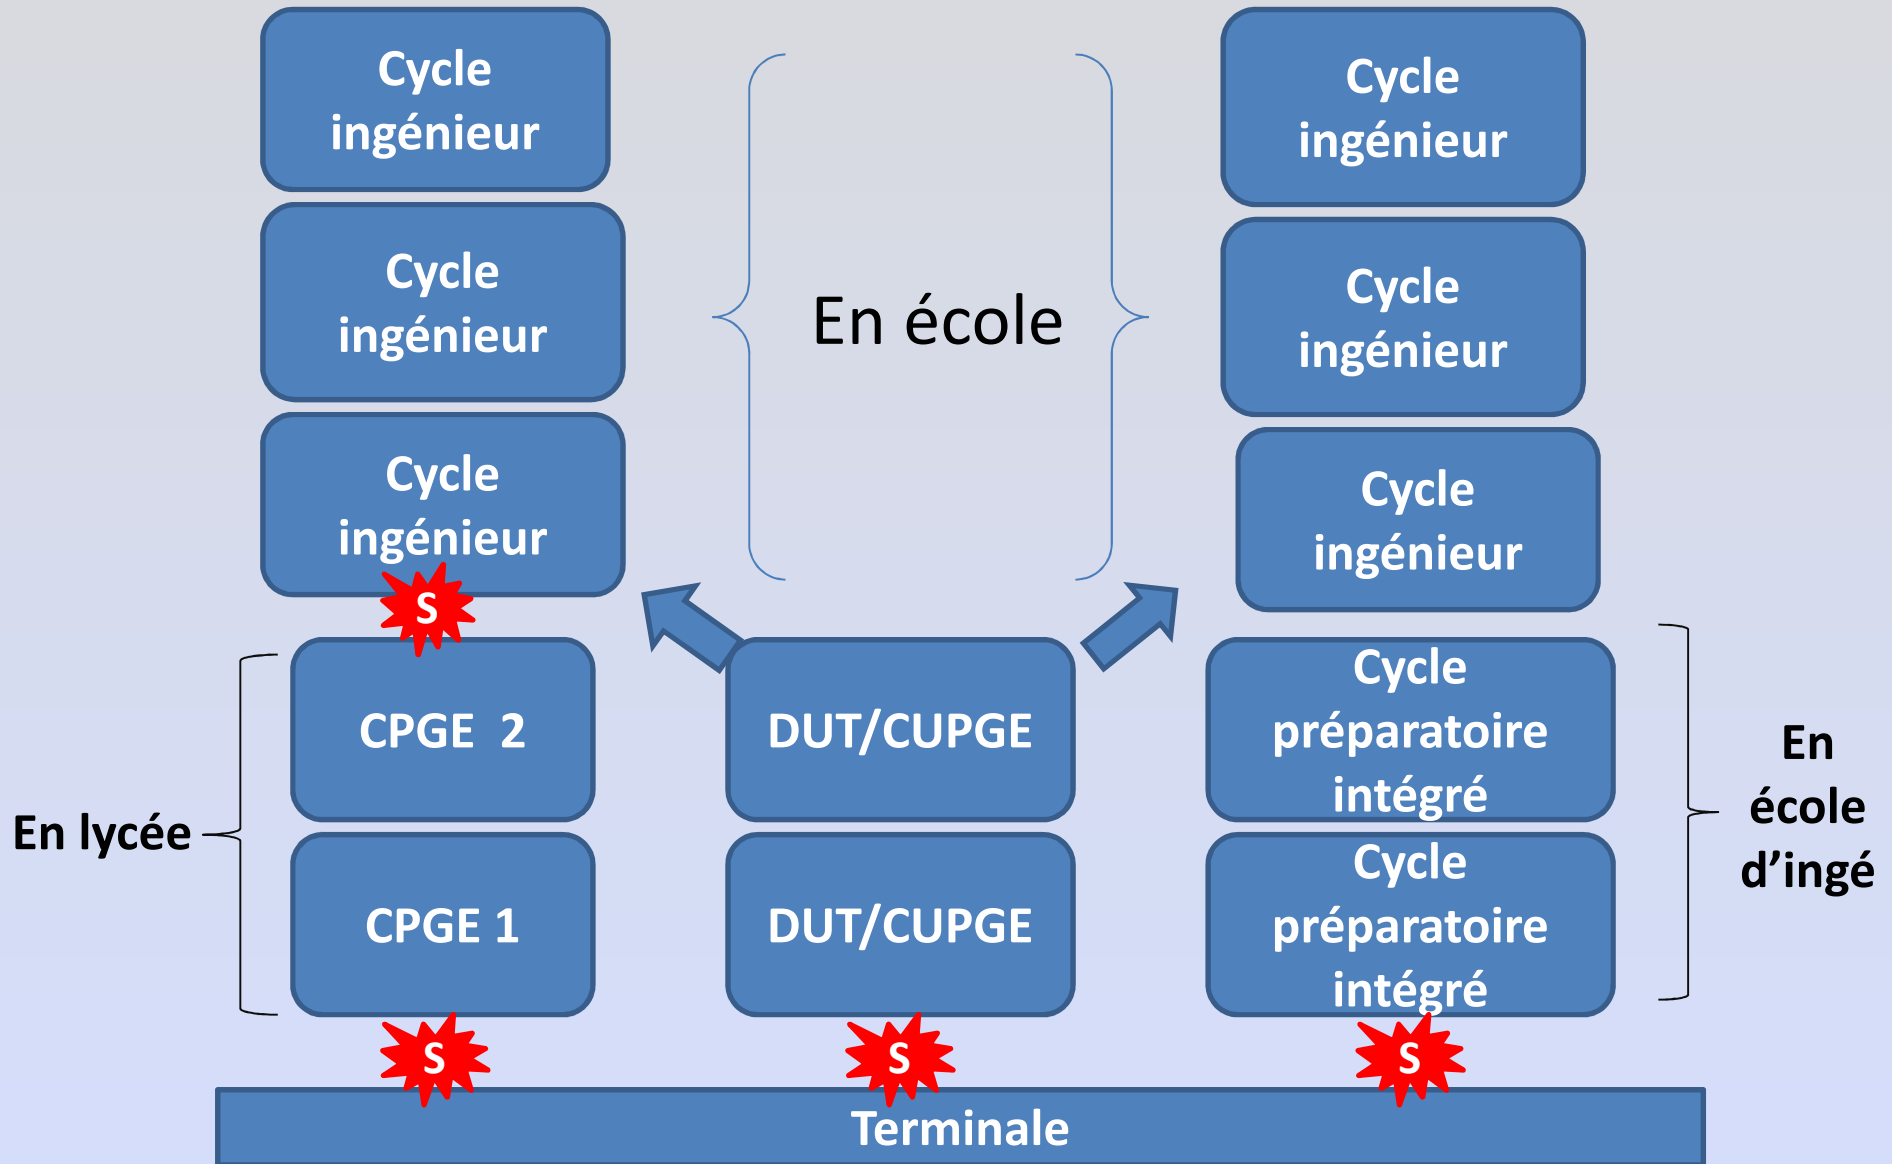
Cycle ingénieur

Cycle ingénieur

Cycle ingénieur

En école

Cycle ingénieur

Cycle ingénieur

Cycle ingénieur

S

En lycée

CPGE 2

CPGE 1

DUT/CUPGE

DUT/CUPGE

Cycle préparatoire intégré

Cycle préparatoire intégré

En école d'ingé

S

S

S

Terminale